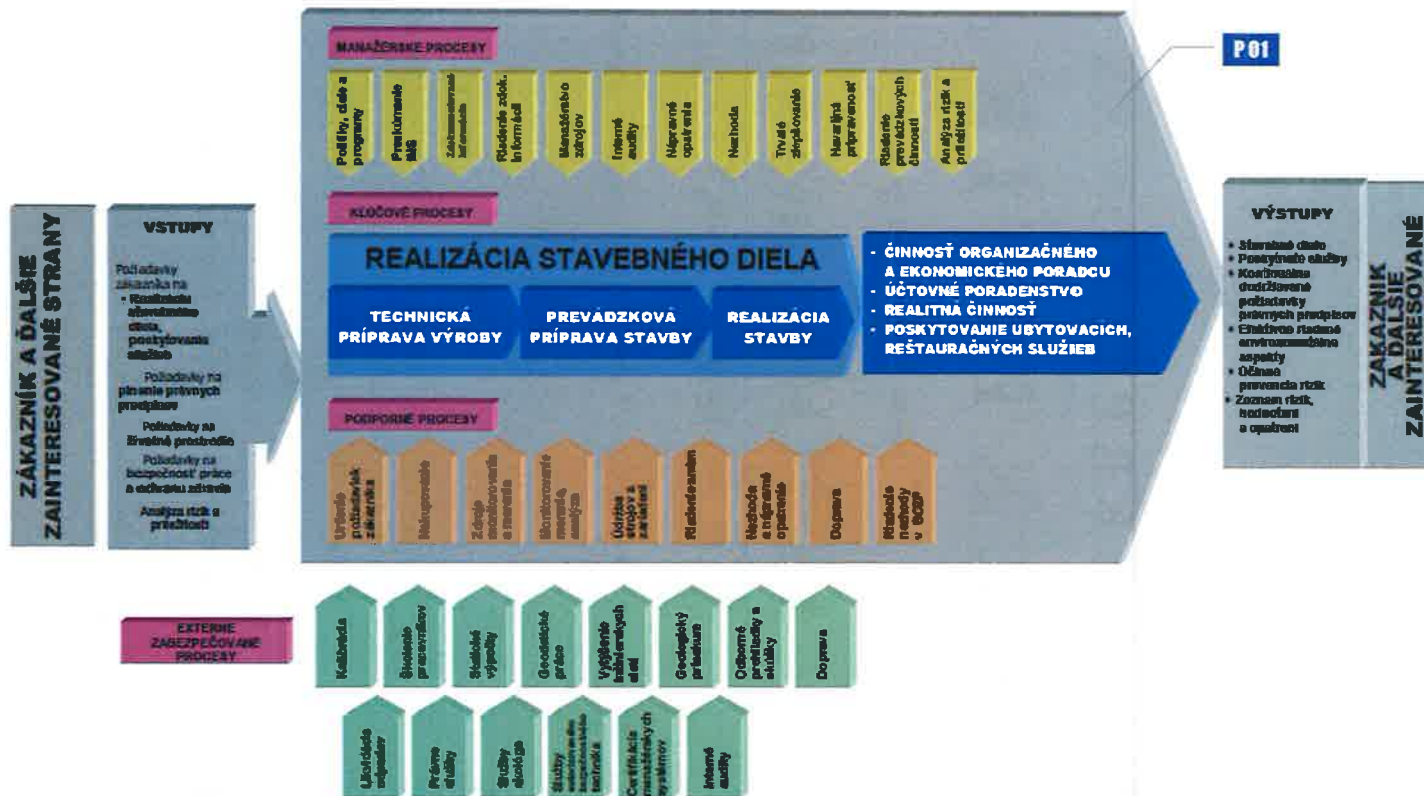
P 01

MANAŽÉRSKE PROCESY

Politiky, ciele a programy

Preskúmanie SMS

Zákonnosť a informácie

Riadenie zdok. informácií

Manažérstvo zdrojov

Interné audity

Nápravné opatrenia

Nezhoda

Trvalé zlepšovanie

Havarijná pripravenosť

Riadenie prevádzkových činností

Analýza rizík a príležitostí

KĽÚČOVÉ PROCESY

REALIZÁCIA STAVEBNÉHO DIELA

TECHNICKÁ PRÍPRAVA VÝROBY

PREVÁDZKOVÁ PRÍPRAVA STAVBY

REALIZÁCIA STAVBY

- ČINNOSŤ ORGANIZAČNÉHO A EKONOMICKÉHO PORADCU
- ÚČTOVNÉ PORADENSTVO
- REALITNÁ ČINNOSŤ
- POSKYTOVANIE UBYTOVACÍCH, REŠTAURAČNÝCH SLUŽIEB

PODPORNÉ PROCESY

Určenie požiadaviek zákazníka

Nakupovanie

Zdroje monitorovania a merania

Monitorovanie meranie analýza

Údržba strojov a zariadení

Riadenie rizík

Nezhoda a nápravné opatrenia

Doprava

Riadenie nezhody v BOZP

ZÁKAZNÍK A ĎALŠIE ZAINTERESOVANÉ STRANY

VSTUPY

Požiadavky zákazníka na
- Realizáciu stavebného diela, poskytovania služieb

Požiadavky na plnenie právnych predpisov

Požiadavky na životné prostredie

Požiadavky na bezpečnosť práce a ochranu zdravia

Analýza rizík a príležitostí

VÝSTUPY

- Stavebné dielo
- Poskytnuté služby
- Kontinuálne dodržiavané požiadavky právnych predpisov
- Efektívne riadené environmentálne aspekty
- Účinná prevencia rizík
- Zoznam rizík, hodnotení a opatrení

ZÁKAZNÍK A ĎALŠIE ZAINTERESOVANÉ

EXTERNE ZABEZPEČOVANÉ PROCESY

Kalibrácia

Školenie pracovníkov

Skúšobné výsledky

Geodetické práce

Vytýčenie inžinierskych sietí

Geologický prieskum

Odborné prehliadky a skúšky

Doprava

Likvidácia odpadov

Právne služby

Služby ekológa

Služby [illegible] bezpečnostného technika

Certifikácia manažérskych systémov

Interné audity